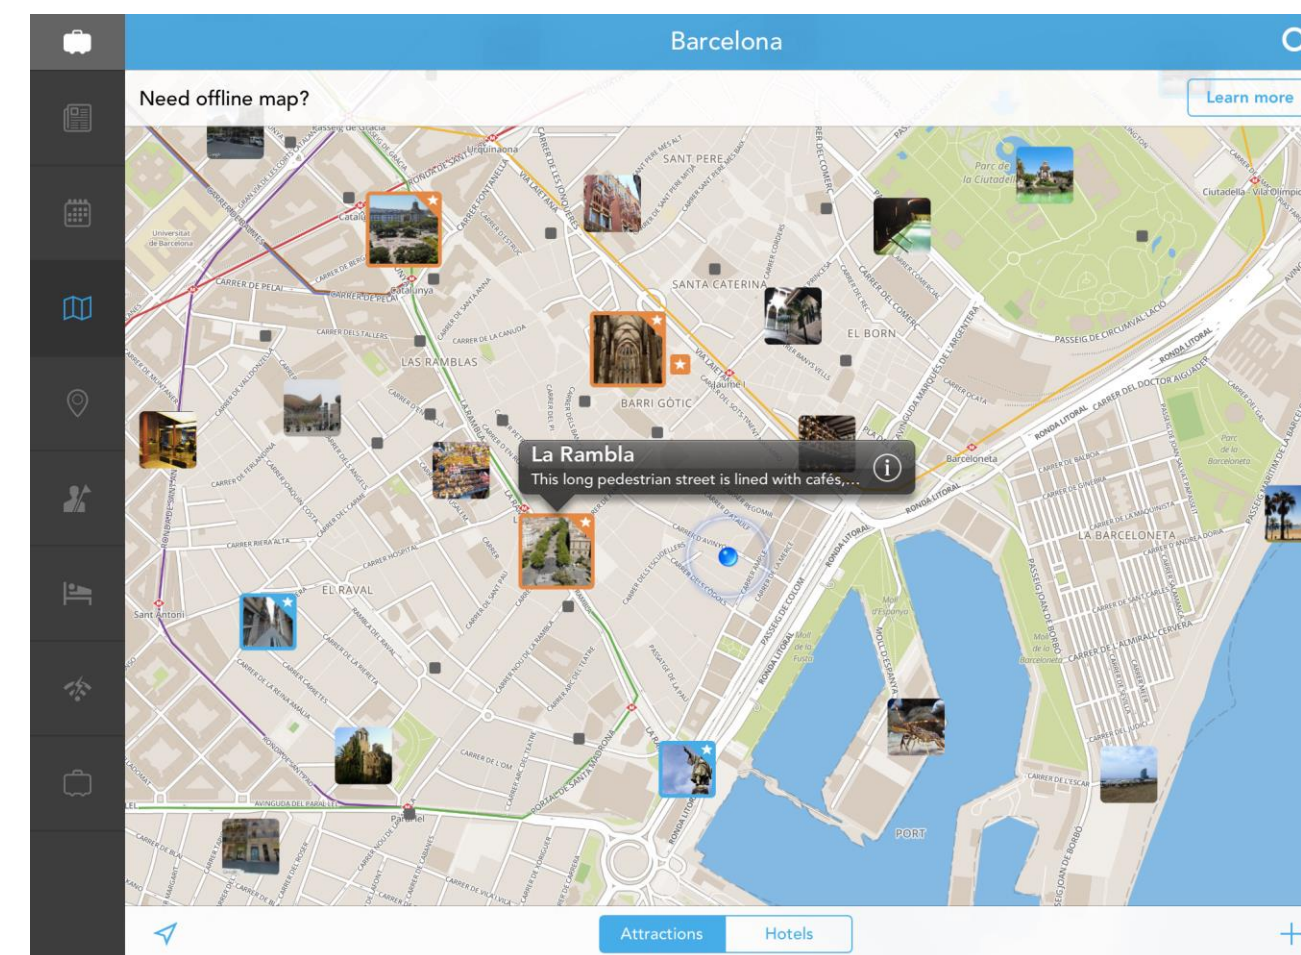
Barcelona

Need offline map?

Learn more

Passeig de Gràcia
Urquinaona
Catalunya
Universitat de Barcelona
SANT PERE
SANTA CATERINA
EL BORN
Parc de la Ciutadella
Ciutadella - Vila Olímpica
LAS RAMBLAS
BARRI GÒTIC
Jaume I
Barcelona
La Rambla
This long pedestrian street is lined with cafés,...
LA BARCELONETA
EL RAVAL
Sant Antoni
Paral·lel
PORT
PASSEIG DE CIRCUMVAL·LACIÓ
RONDA LITORAL
CARRER DEL DOCTOR AIGUADER
Moll d'Espanya
Moll de la Fusta
PASSEIG DE COLOM
AVINGUDA DEL PARAL·LEL
CARRER DE PELAI
CARRER HOSPITAL
CARRER RIERA ALTA
PASSEIG JOAN DE BORBÓ
Parc de la Barceloneta

Attractions
Hotels